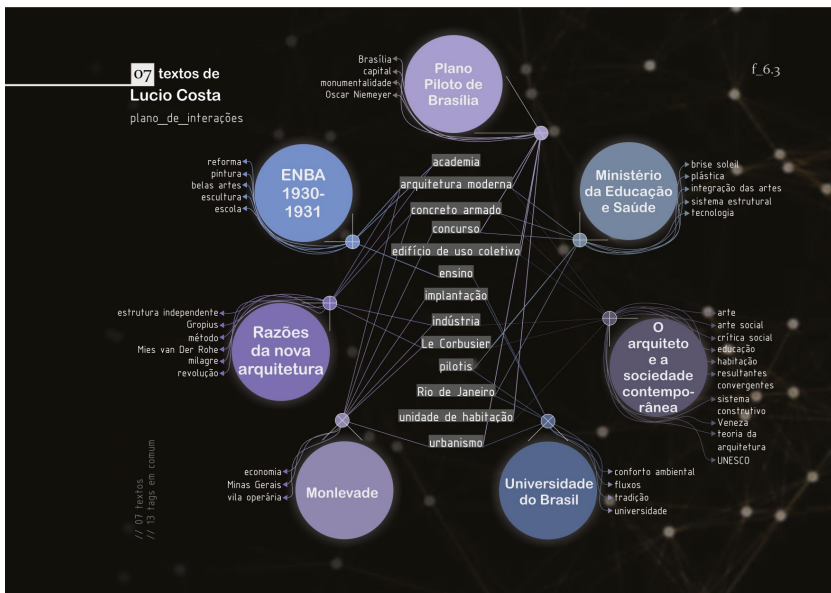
07 textos de
Lucio Costa
plano_de_interações

f_6.3

Brasília
capital
monumentalidade
Oscar Niemeyer

Plano Piloto de Brasília

reforma
pintura
belas artes
escultura
escola

ENBA 1930-1931

Ministério da Educação e Saúde

brise soleil
plástica
integração das artes
sistema estrutural
tecnologia

academia
arquitetura moderna
concreto armado
concurso
edifício de uso coletivo
ensino
implantação
indústria
Le Corbusier
pilotis
Rio de Janeiro
unidade de habitação
urbanismo

estrutura independente
Gropius
método
Mies van Der Rohe
milagre
revolução

Razões da nova arquitetura

O arquiteto e a sociedade contemporânea

arte
arte social
crítica social
educação
habitação
resultantes convergentes
sistema construtivo
Veneza
teoria da arquitetura
UNESCO

// 07 textos
// 13 tags em comum

economia
Minas Gerais
vila operária

Monlevade

Universidade do Brasil

conforto ambiental
fluxos
tradição
universidade